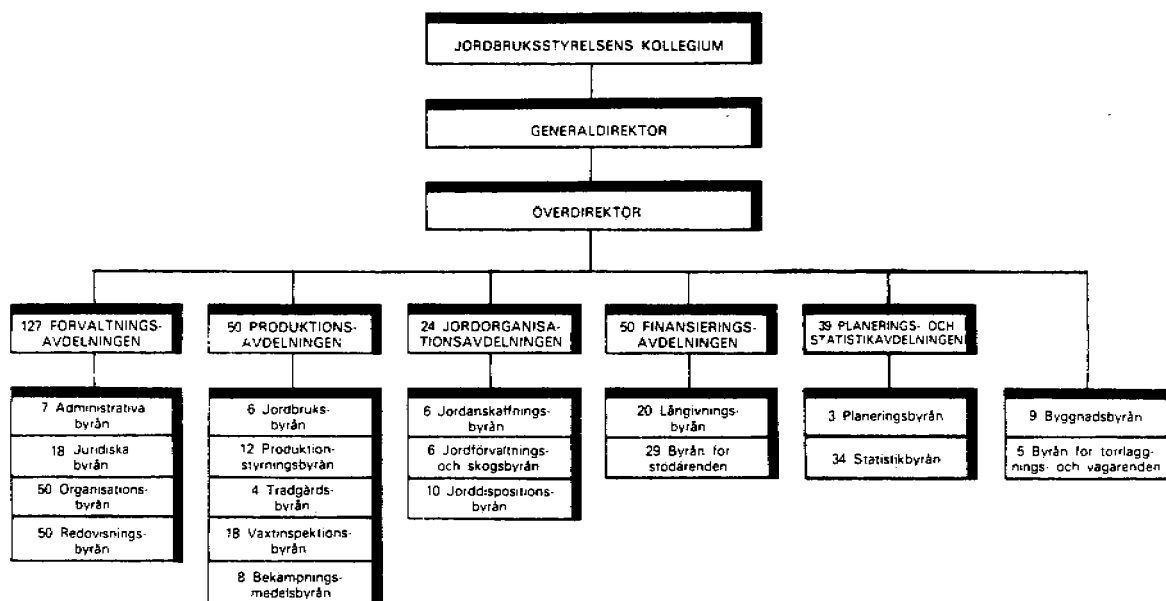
JORDBRUKSSTYRELSENS KOLLEGIUM

GENERALDIREKTOR

ÖVERDIREKTOR

127 FORVALTNINGS-AVDELNINGEN

7 Administrativa byrån

18 Juridiska byrån

50 Organisationsbyrån

50 Redovisningsbyrån

50 PRODUKTIONS-AVDELNINGEN

6 Jordbruksbyrån

12 Produktionstyrningsbyrån

4 Tradgårdsbyrån

18 Vaxtinspektionsbyrån

8 Bekampningsmedelsbyrån

24 JORDORGANISATIONSAVDELNINGEN

6 Jordanskaffningsbyrån

6 Jordförvaltnings- och skogsbyrån

10 Jorddispositionsbyrån

50 FINANSIERINGS-AVDELNINGEN

20 Långivningsbyrån

29 Byrån for stodärenden

39 PLANERINGS- OCH STATISTIKAVDELNINGEN

3 Planeringsbyrån

34 Statistikbyrån

9 Byggnadsbyrån

5 Byrån for torrläggnings- och vagarenden